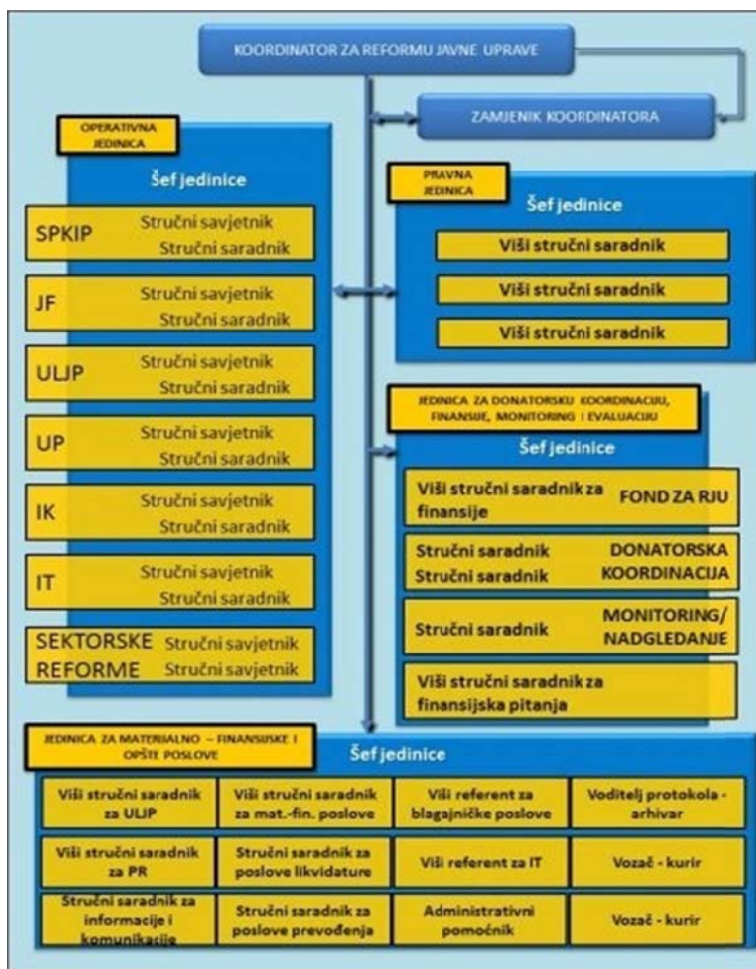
KOORDINATOR ZA REFORMU JAVNE UPRAVE

ZAMJENIK KOORDINATORA

OPERATIVNA JEDINICA

Šef jedinice

SPKIP Stručni savjetnik Stručni saradnik

JF Stručni savjetnik Stručni saradnik

ULJP Stručni savjetnik Stručni saradnik

UP Stručni savjetnik Stručni saradnik

IK Stručni savjetnik Stručni saradnik

IT Stručni savjetnik Stručni saradnik

SEKTORSKE REFORME Stručni savjetnik Stručni savjetnik

PRAVNA JEDINICA

Šef jedinice

Viši stručni saradnik

Viši stručni saradnik

Viši stručni saradnik

JEDINICA ZA DONATORSKU KOORDINACIJU, FINANSIJE, MONITORING I EVALUACIJU

Šef jedinice

Viši stručni saradnik za finansije FOND ZA RJU

Stručni saradnik Stručni saradnik DONATORSKA KOORDINACIJA

Stručni saradnik MONITORING/ NADGLEDANJE

Viši stručni saradnik za finansijska pitanja

JEDINICA ZA MATERIJALNO – FINANSIJSKE I OPŠTE POSLOVE

Šef jedinice

| Viši stručni saradnik za ULJP | Viši stručni saradnik za mat.-fin. poslove | Viši referent za blagajničke poslove | Voditelj protokola - arhivar |
|---|---|---|---|
| Viši stručni saradnik za PR | Stručni saradnik za poslove likvidature | Viši referent za IT | Vozač - kurir |
| Stručni saradnik za informacije i komunikacije | Stručni saradnik za poslove prevođenja | Administrativni pomoćnik | Vozač - kurir |